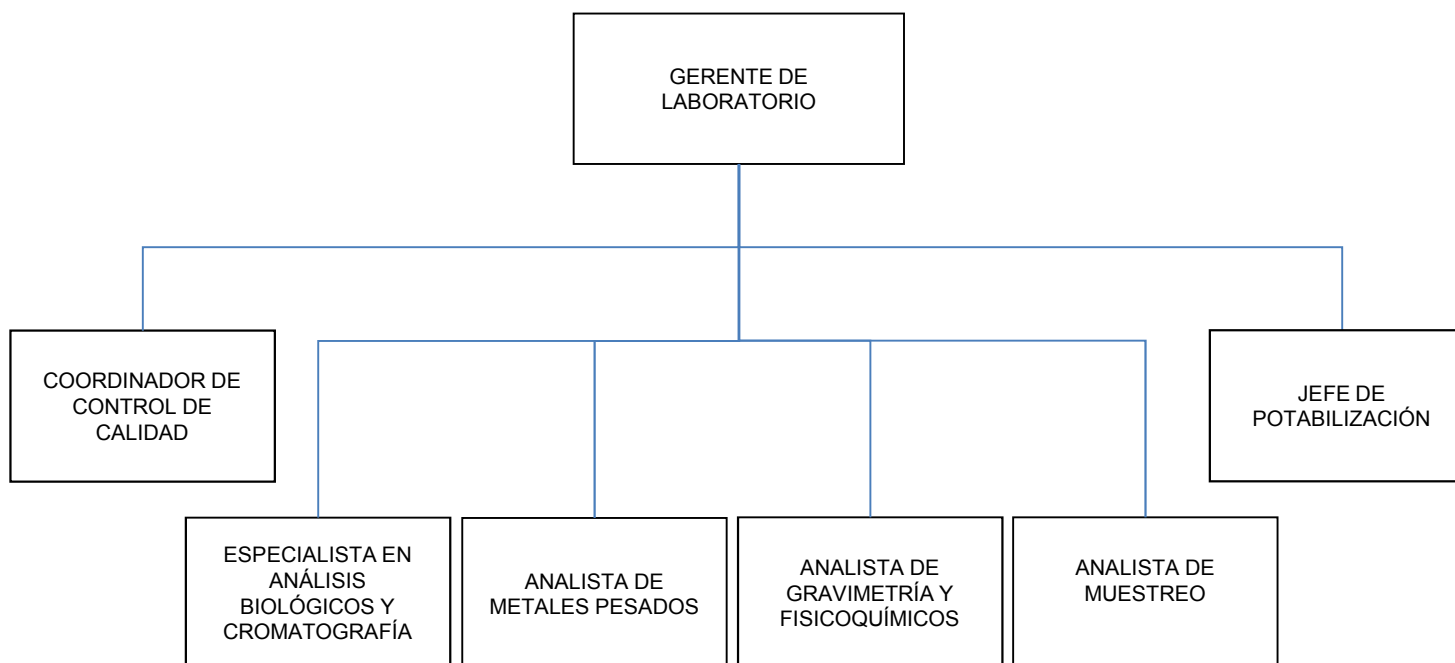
GERENTE DE LABORATORIO

COORDINADOR DE CONTROL DE CALIDAD

JEFE DE POTABILIZACIÓN

ESPECIALISTA EN ANÁLISIS BIOLÓGICOS Y CROMATOGRAFÍA

ANALISTA DE METALES PESADOS

ANALISTA DE GRAVIMETRÍA Y FISICOQUÍMICOS

ANALISTA DE MUESTREO